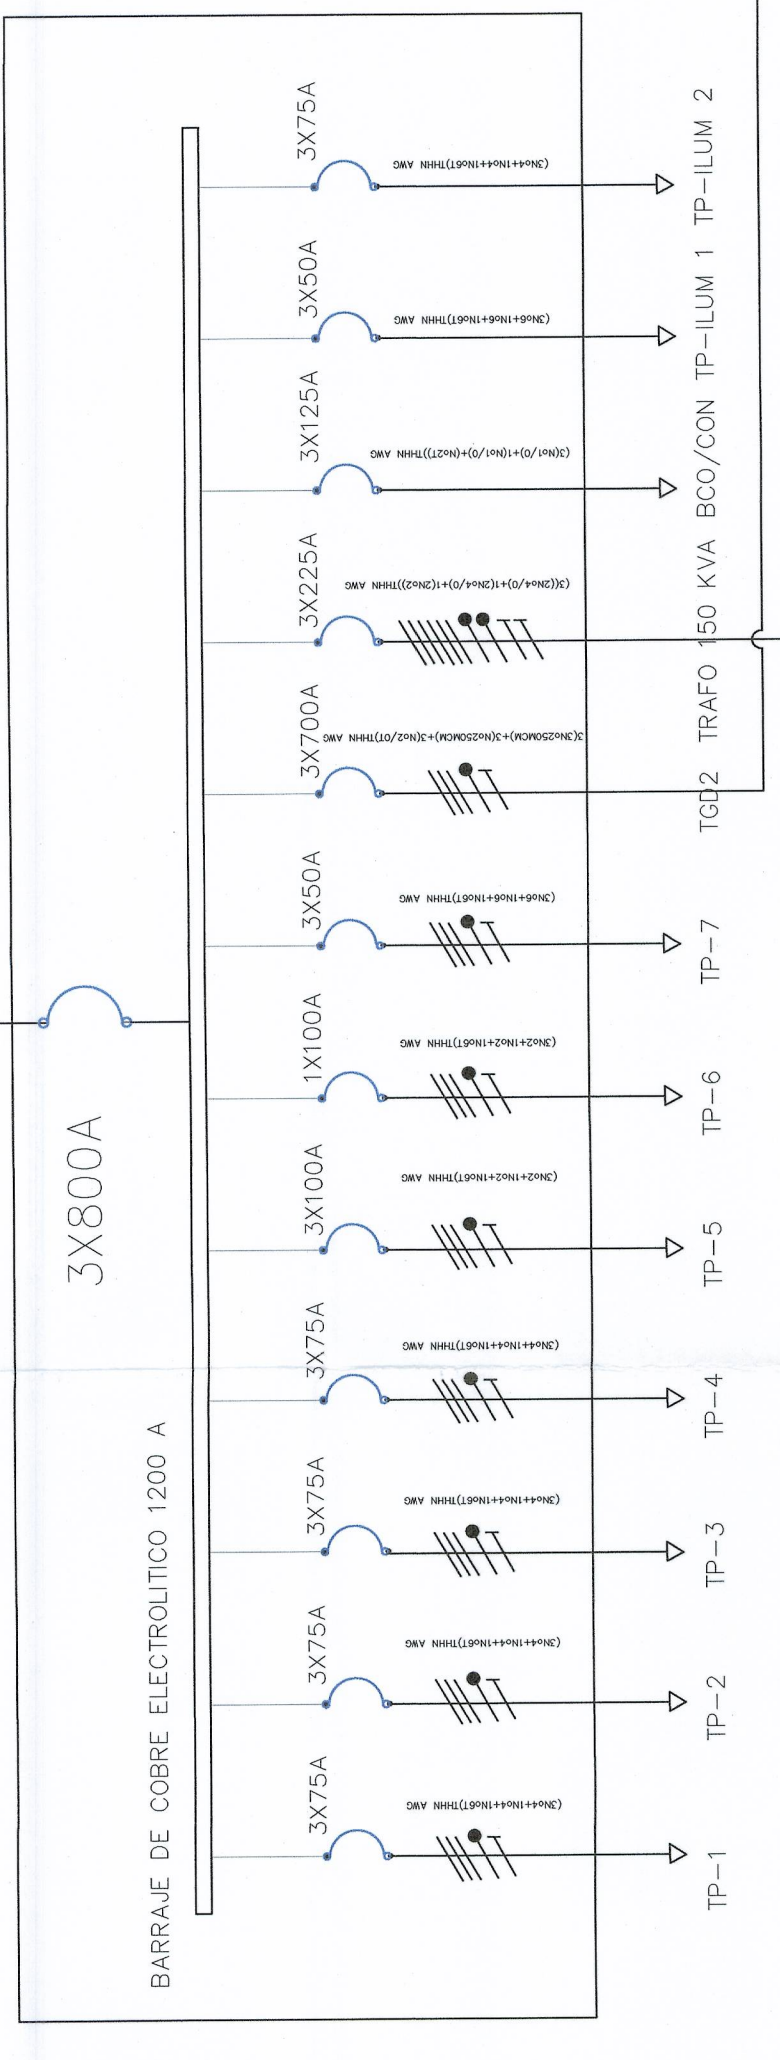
BARRAJE DE COBRE ELECTROLITICO 1200 A

3X800A

3X75A
(3No4+1No4+1No6T)THHN AWG
TP-1

3X75A
(3No4+1No4+1No6T)THHN AWG
TP-2

3X75A
(3No4+1No4+1No6T)THHN AWG
TP-3

3X75A
(3No4+1No4+1No6T)THHN AWG
TP-4

3X100A
(3No2+1No2+1No6T)THHN AWG
TP-5

1X100A
(3No2+1No2+1No6T)THHN AWG
TP-6

3X50A
(3No6+1No6+1No6T)THHN AWG
TP-7

3X700A
3(3No250MCM)+3(No250MCM)+3(No2/0T)THHN AWG
TGD2

3X225A
(3((2No4/0)+1(2No4/0)+1(2No2))THHN AWG
TRAFO 150 KVA

3X125A
(3(No1/0)+1(No1/0)+(No2T))THHN AWG
BCO/CON

3X50A
(3No6+1No6+1No6T)THHN AWG
TP-ILUM 1

3X75A
(3No4+1No4+1No6T)THHN AWG
TP-ILUM 2